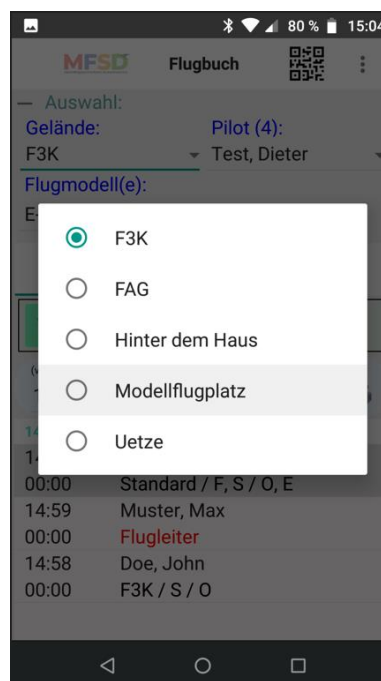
80 % 15:04

MFSD Flugbuch

— Auswahl:

Gelände: Pilot (4):

F3K Test, Dieter

Flugmodell(e):

E

F3K

FAG

Hinter dem Haus

Modellflugplatz

Uetze

14

00:00 Standard / F, S / O, E

14:59 Muster, Max

00:00 Flugleiter

14:58 Doe, John

00:00 F3K / S / O